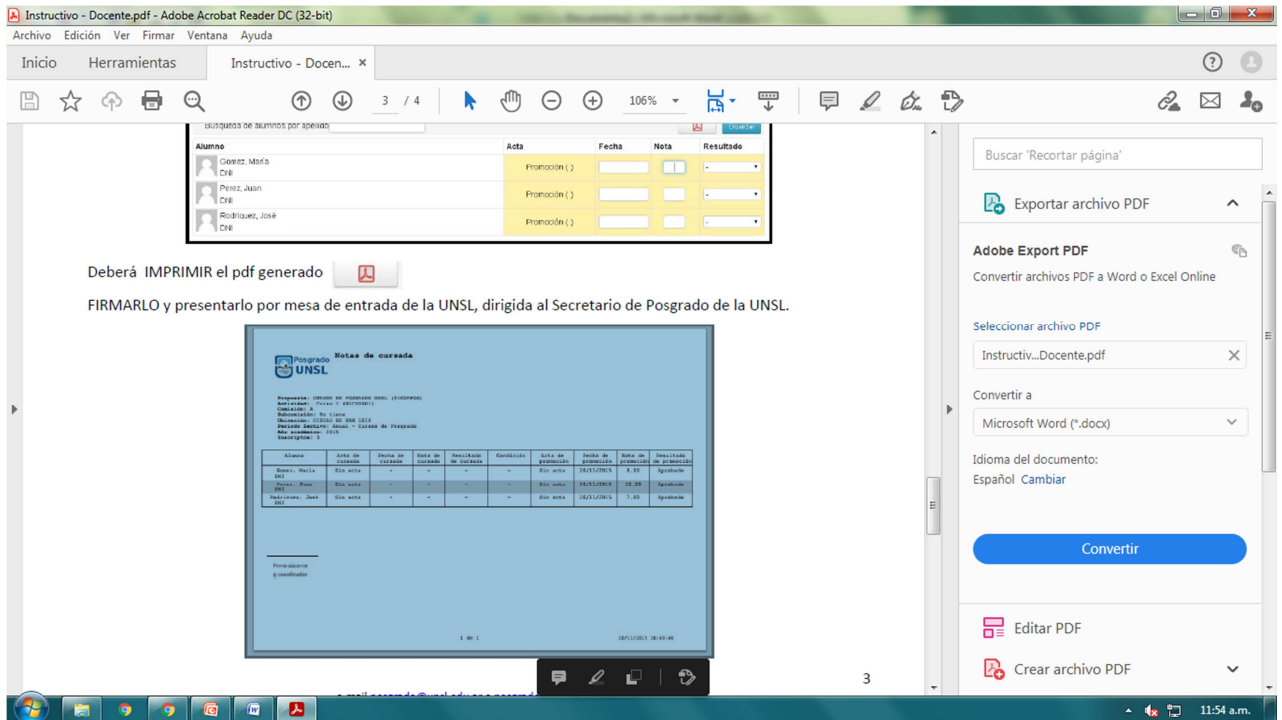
Instructivo - Docente.pdf - Adobe Acrobat Reader DC (32-bit)

Archivo Edición Ver Firmar Ventana Ayuda

Inicio Herramientas Instructivo - Docen... ×

3 / 4 106%

Búsqueda de alumnos por apellido Guardar

| Alumno | Acta | Fecha | Nota | Resultado |
|---|---|---|---|---|
| Gomez, Maria DNI | Promoción ( ) | | | - |
| Perez, Juan DNI | Promoción ( ) | | | - |
| Rodriguez, José DNI | Promoción ( ) | | | - |

Deberá IMPRIMIR el pdf generado

FIRMARLO y presentarlo por mesa de entrada de la UNSL, dirigida al Secretario de Posgrado de la UNSL.

Posgrado UNSL Notas de cursada

Propuesta: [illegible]
Actividad: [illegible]
Comisión: A
Subcomisión: No tiene
Ubicación: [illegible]
Período lectivo: Anual - Cursos de Posgrado
Año académico: 2015
Inscriptos: 3

| Alumno | Acta de cursada | Fecha de cursada | Nota de cursada | Resultado de cursada | Condición | Acta de promoción | Fecha de promoción | Nota de promoción | Resultado de promoción |
|---|---|---|---|---|---|---|---|---|---|
| Gomez, Maria DNI | Sin acta | - | - | - | - | Sin acta | 28/11/2015 | 8.00 | Aprobado |
| Perez, Juan DNI | Sin acta | - | - | - | - | Sin acta | 28/11/2015 | 10.00 | Aprobado |
| Rodriguez, José DNI | Sin acta | - | - | - | - | Sin acta | 28/11/2015 | 7.00 | Aprobado |

Firma docente y coordinador

1 de 1 28/11/2015 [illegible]

3

Buscar 'Recortar página'

Exportar archivo PDF

Adobe Export PDF

Convertir archivos PDF a Word o Excel Online

Seleccionar archivo PDF

Instructiv...Docente.pdf

Convertir a

Microsoft Word (*.docx)

Idioma del documento:

Español Cambiar

Convertir

Editar PDF

Crear archivo PDF

11:54 a.m.